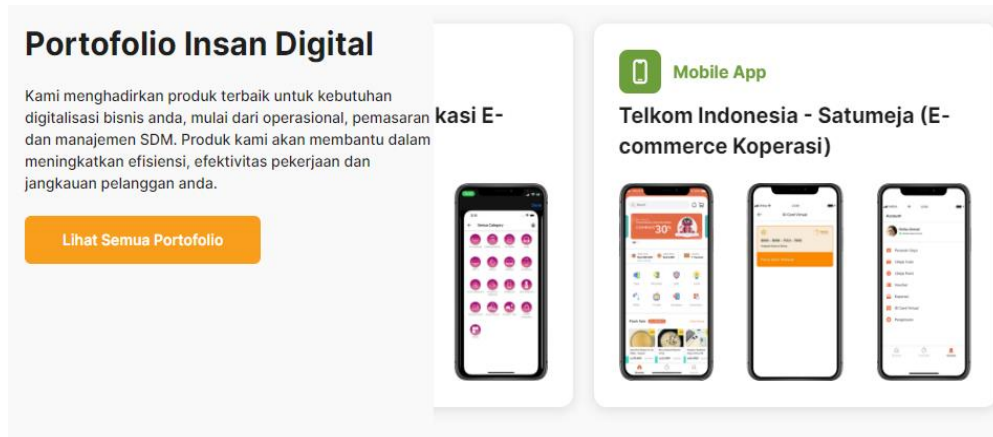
Portofolio Insan Digital

Kami menghadirkan produk terbaik untuk kebutuhan digitalisasi bisnis anda, mulai dari operasional, pemasaran dan manajemen SDM. Produk kami akan membantu dalam meningkatkan efisiensi, efektivitas pekerjaan dan jangkauan pelanggan anda.

Lihat Semua Portofolio

kasi E-

Mobile App

Telkom Indonesia - Satumeja (E-commerce Koperasi)